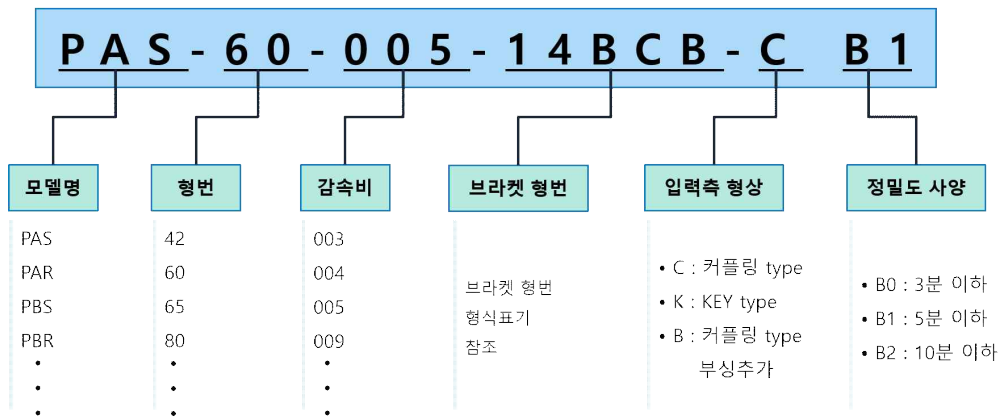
PAS-60-005-14BCB-C B1

모델명
PAS
PAR
PBS
PBR
•
•
•

형번
42
60
65
80
•
•
•

감속비
003
004
005
009
•
•
•

브라켓 형번
브라켓 형번
형식표기
참조

입력측 형상
• C : 커플링 type
• K : KEY type
• B : 커플링 type 부싱추가

정밀도 사양
• B0 : 3분 이하
• B1 : 5분 이하
• B2 : 10분 이하